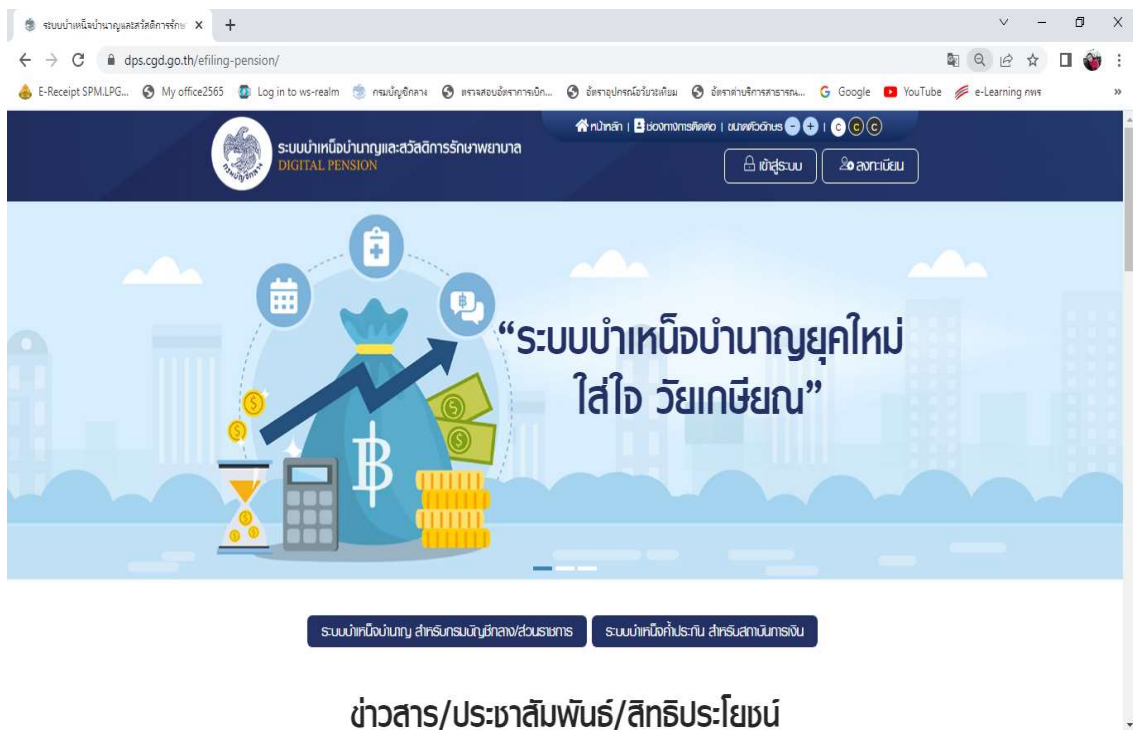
ระบบบำเหน็จบำนาญและสวัสดิการรักษ ×
+
dps.cgd.go.th/efiling-pension/
E-Receipt SPM.LPG... My office2565 Log in to ws-realm กรมบัญชีกลาง ตรวจสอบอัตราการเบิก... อัตราอุปกรณ์อวัยวะเทียม อัตราค่าบริการสาธารณ... Google YouTube e-Learning กพร

หน้าหลัก | ช่องทางการติดต่อ | ขนาดตัวอักษร - + | C C C
ระบบบำเหน็จบำนาญและสวัสดิการรักษาพยาบาล
DIGITAL PENSION
เข้าสู่ระบบ
ลงทะเบียน

“ระบบบำเหน็จบำนาญยุคใหม่ ใส่ใจ วัยเกษียณ”

ระบบบำเหน็จบำนาญ สำหรับกรมบัญชีกลาง/ส่วนราชการ
ระบบบำเหน็จค้ำประกัน สำหรับสถาบันการเงิน

ข่าวสาร/ประชาสัมพันธ์/สิทธิประโยชน์